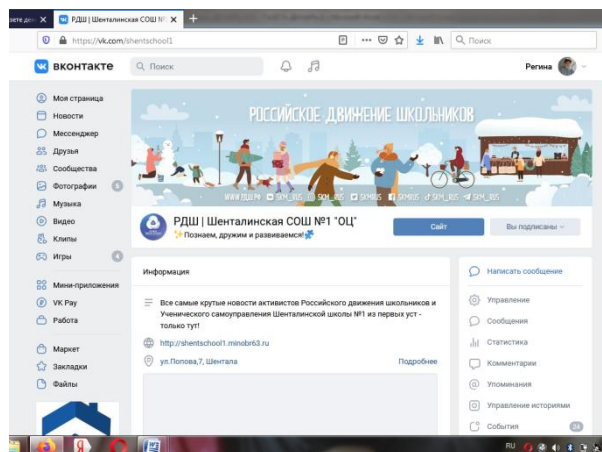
зете дел ×
РДШ | Шенталинская СОШ №1 ×
+
https://vk.com/shentschool1
Поиск
ВКОНТАКТЕ
Поиск
Регина
Моя страница
Новости
Мессенджер
Друзья
Сообщества
Фотографии
Музыка
Видео
Клипы
Игры
Мини-приложения
VK Pay
Работа
Маркет
Закладки
Файлы
РОССИЙСКОЕ ДВИЖЕНИЕ ШКОЛЬНИКОВ
WWW.РДШ.РФ SKM_RUS SKM_RUS SKM_RUS SKMRUS SKM_RUS SKM_RUS
РДШ | Шенталинская СОШ №1 "ОЦ"
✨Познаем, дружим и развиваемся!
Сайт
Вы подписаны
Информация
Все самые крутые новости активистов Российского движения школьников и Ученического самоуправления Шенталинской школы №1 из первых уст - только тут!
http://shentschool1.minobr63.ru
ул.Попова,7, Шентала
Подробнее
Написать сообщение
Управление
Сообщения
Статистика
Комментарии
Упоминания
Управление историями
События
24
RU